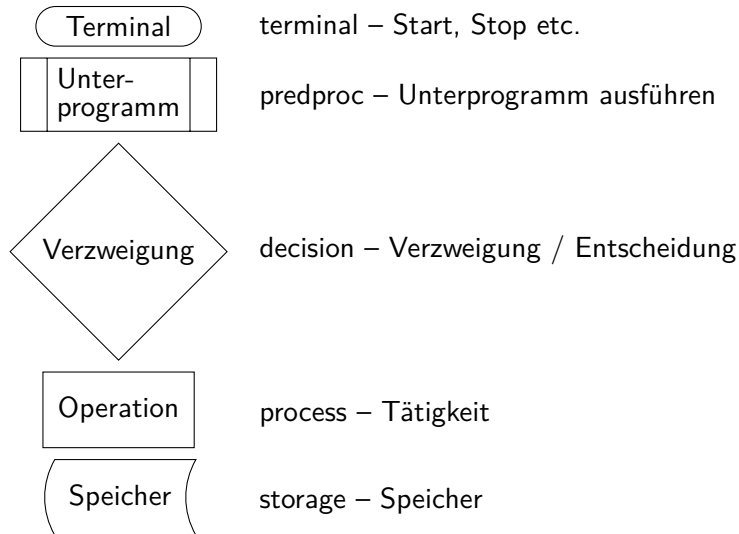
Terminal

terminal – Start, Stop etc.

Unter-
programm

predproc – Unterprogramm ausführen

Verzweigung

decision – Verzweigung / Entscheidung

Operation

process – Tätigkeit

Speicher

storage – Speicher